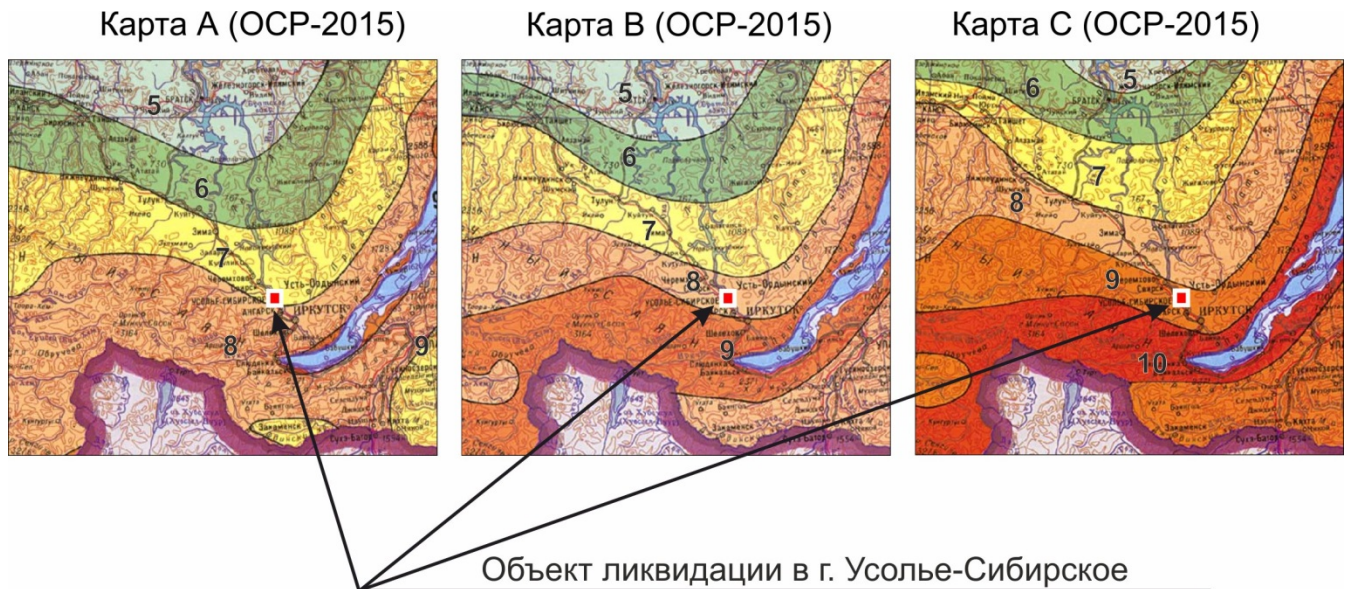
Карта A (ОСР-2015)

5
БРАТСК
6
Тулун
Зима
7
Усолье-Сибирское
Усть-Ордынский
ИРКУТСК
8
9

Карта B (ОСР-2015)

5
6
7
8
ИРКУТСК
9

Карта C (ОСР-2015)

6
5
7
8
9
ИРКУТСК
10

Объект ликвидации в г. Усолье-Сибирское